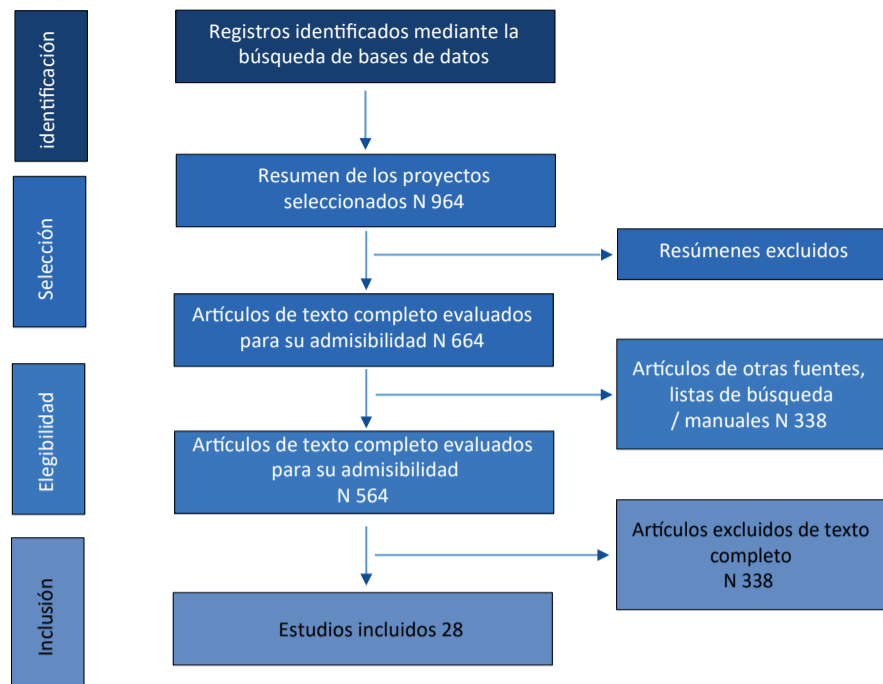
identificación

Registros identificados mediante la búsqueda de bases de datos

Selección

Resumen de los proyectos seleccionados N 964

Resúmenes excluidos

Artículos de texto completo evaluados para su admisibilidad N 664

Elegibilidad

Artículos de otras fuentes, listas de búsqueda / manuales N 338

Artículos de texto completo evaluados para su admisibilidad N 564

Inclusión

Artículos excluidos de texto completo N 338

Estudios incluidos 28